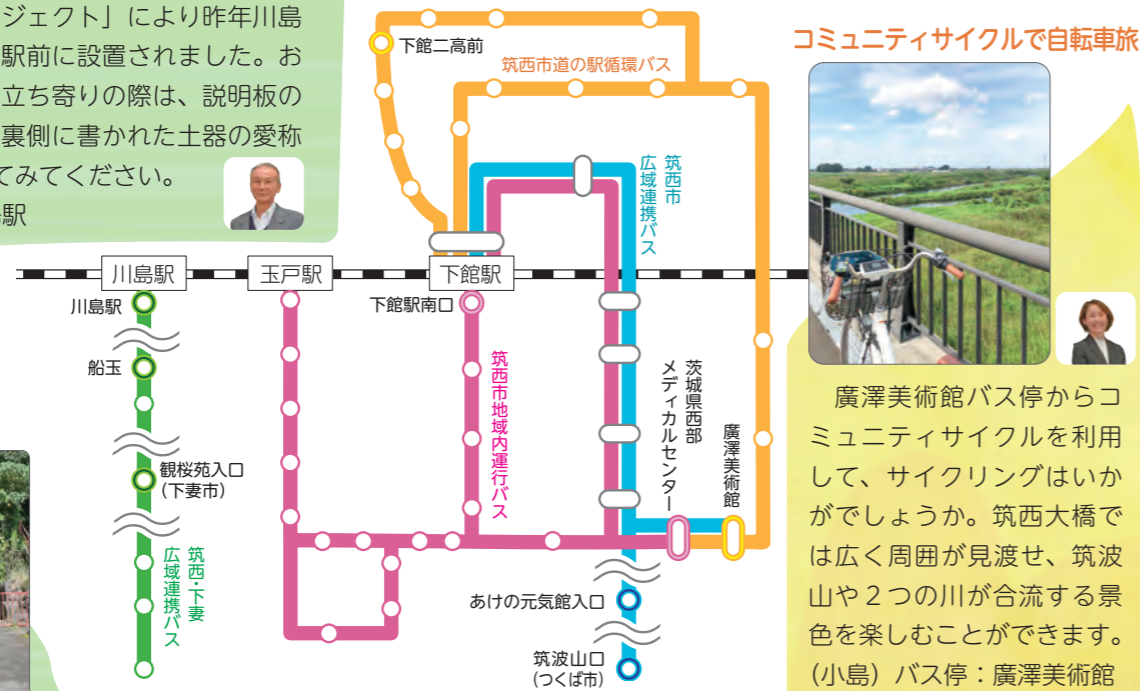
ジェクト」により昨年川島駅前に設置されました。お立ち寄りの際は、説明板の裏側に書かれた土器の愛称てみてください。
駅

下館二高前
筑西市道の駅循環バス
筑西市広域連携バス
川島駅
玉戸駅
下館駅
川島駅
下館駅南口
船玉
筑西市地域内運行バス
茨城県西部メディカルセンター
廣澤美術館
観桜苑入口
(下妻市)
筑西・下妻広域連携バス
あけの元気館入口
筑波山口
(つくば市)

コミュニティサイクルで自転車旅

廣澤美術館バス停からコミュニティサイクルを利用して、サイクリングはいかがでしょうか。筑西大橋では広く周囲が見渡せ、筑波山や2つの川が合流する景色を楽しむことができます。
(小島) バス停：廣澤美術館